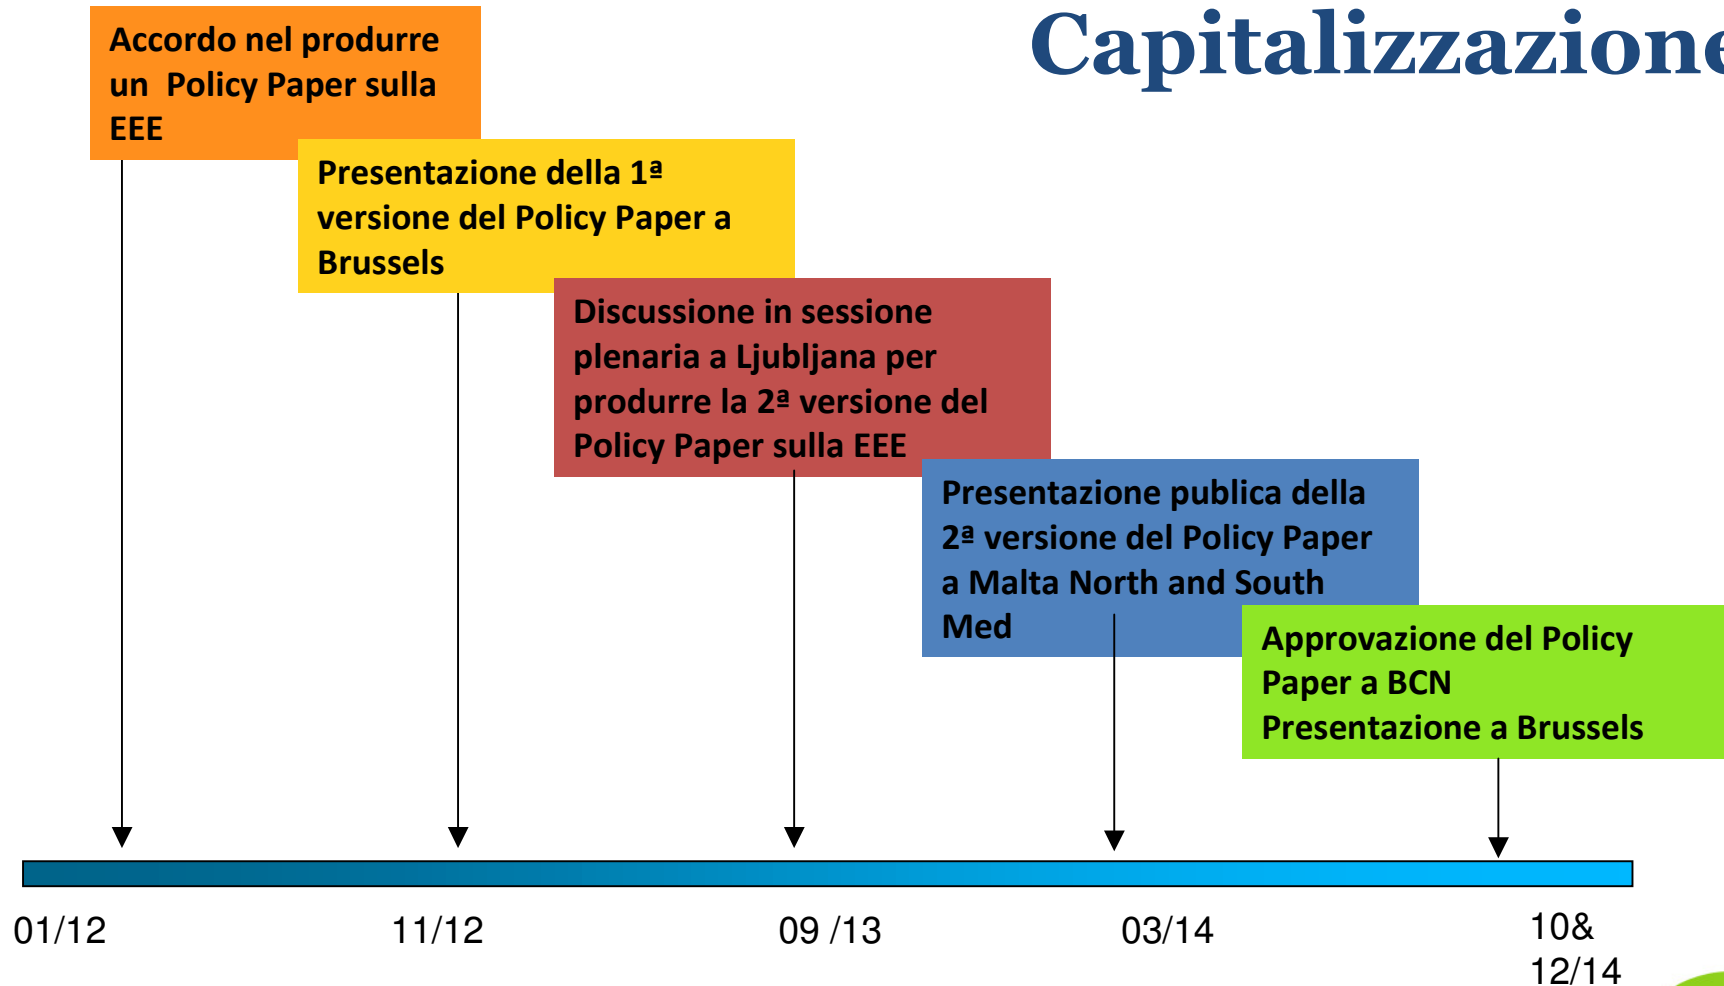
Capitalizzazione

Accordo nel produrre un Policy Paper sulla EEE

Presentazione della 1ª versione del Policy Paper a Brussels

Discussione in sessione plenaria a Ljubljana per produrre la 2ª versione del Policy Paper sulla EEE

Presentazione publica della 2ª versione del Policy Paper a Malta North and South Med

Approvazione del Policy Paper a BCN
Presentazione a Brussels

01/12

11/12

09 /13

03/14

10&
12/14